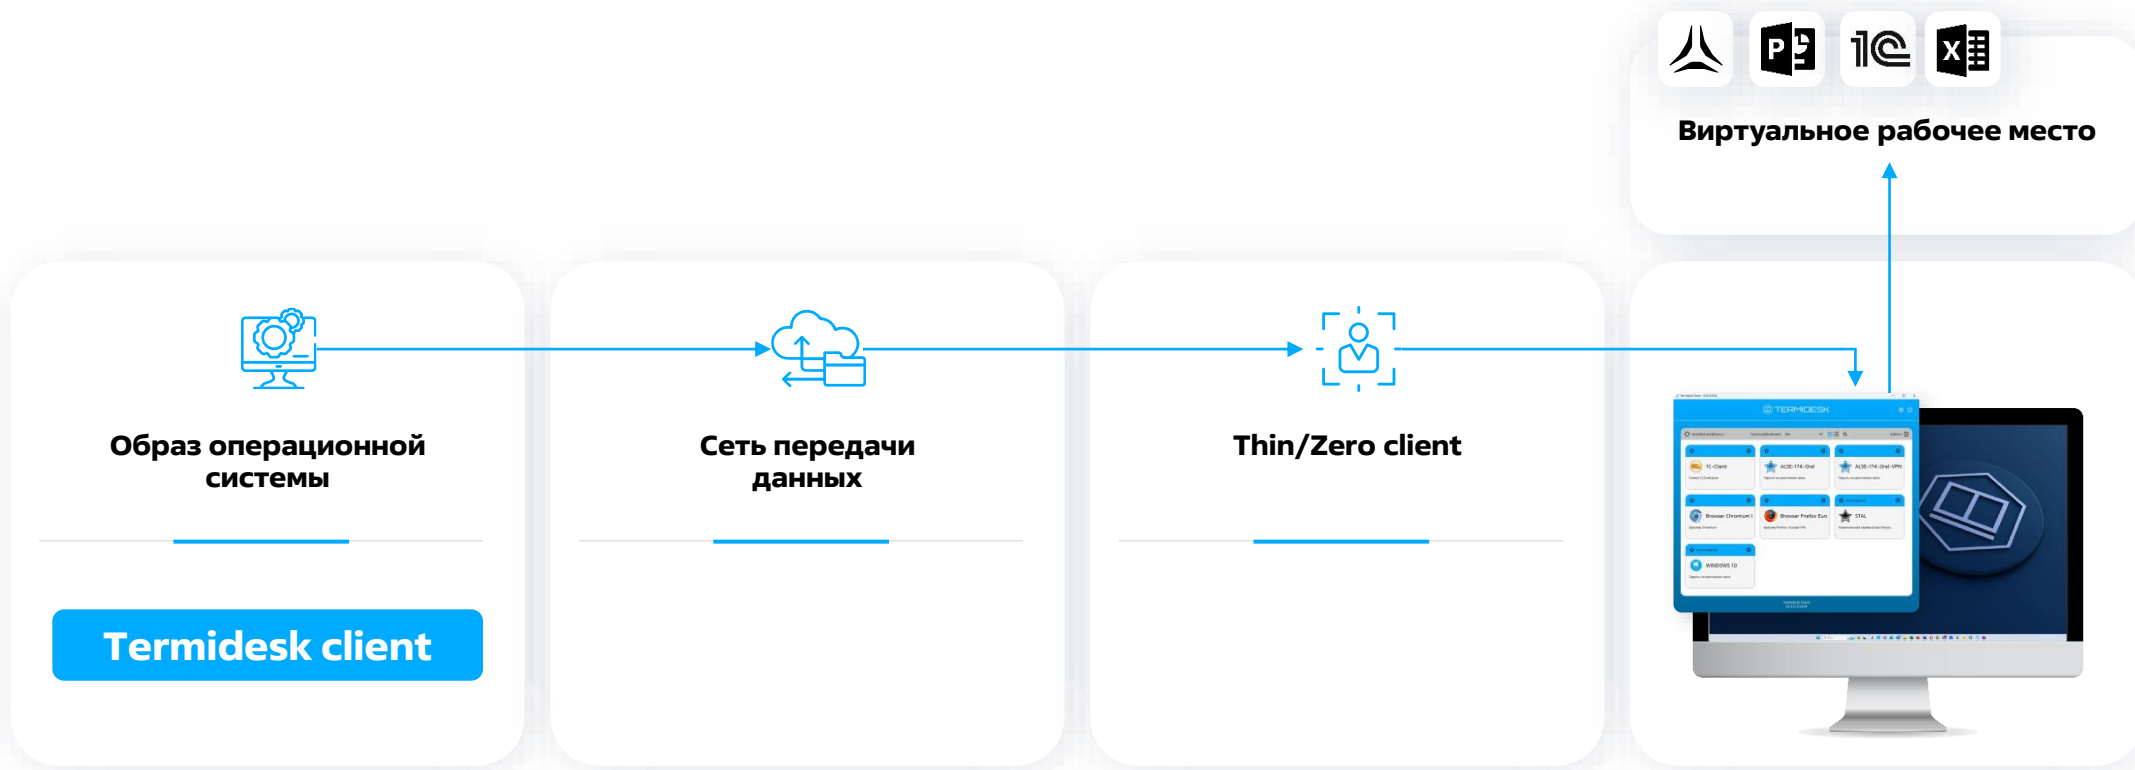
Виртуальное рабочее место

Образ операционной системы

Termidesk client

Сеть передачи данных

Thin/Zero client

TERMIDESK

1C-Client

ALSE-174-Orel

ALSE-174-Orel-VPN

Browser Chromium

Browser Firefox Euro

STAL

WINDOWS 10